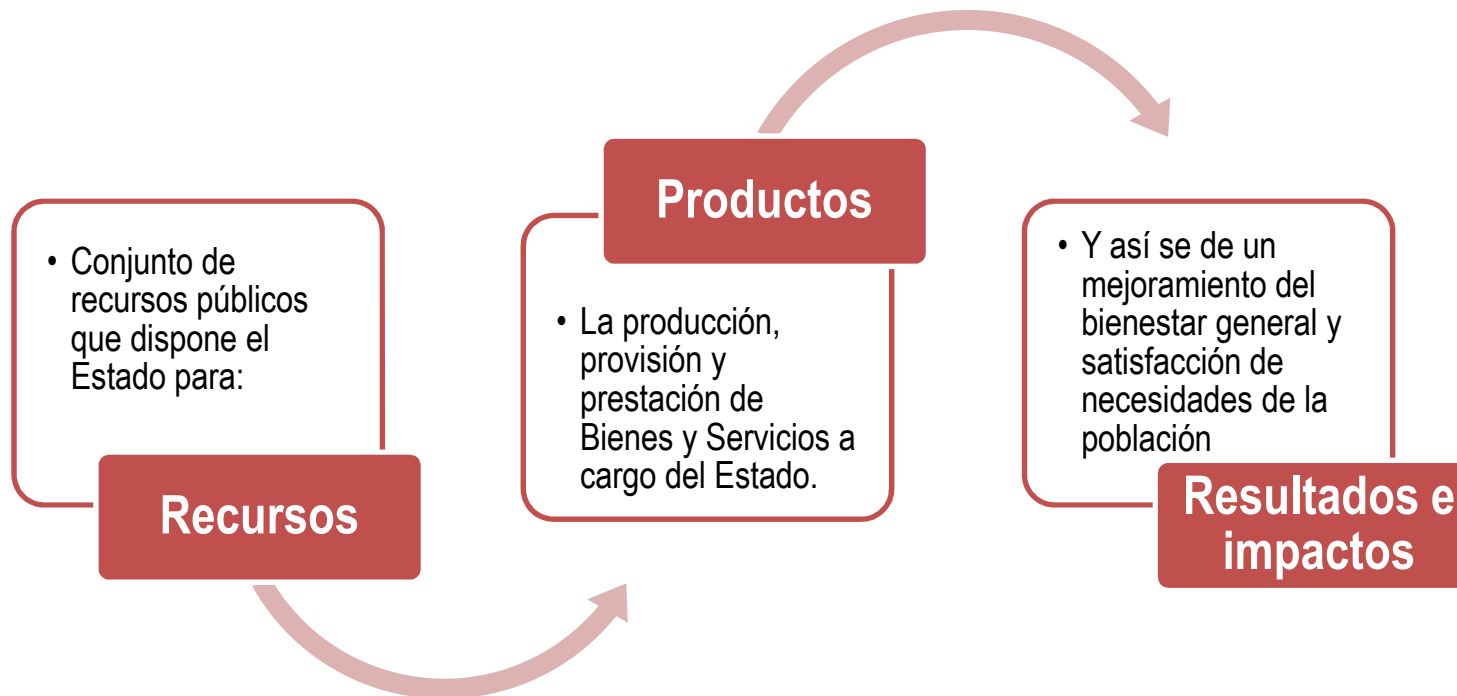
• Conjunto de recursos públicos que dispone el Estado para:

Recursos

Productos

• La producción, provisión y prestación de Bienes y Servicios a cargo del Estado.

• Y así se de un mejoramiento del bienestar general y satisfacción de necesidades de la población

Resultados e impactos